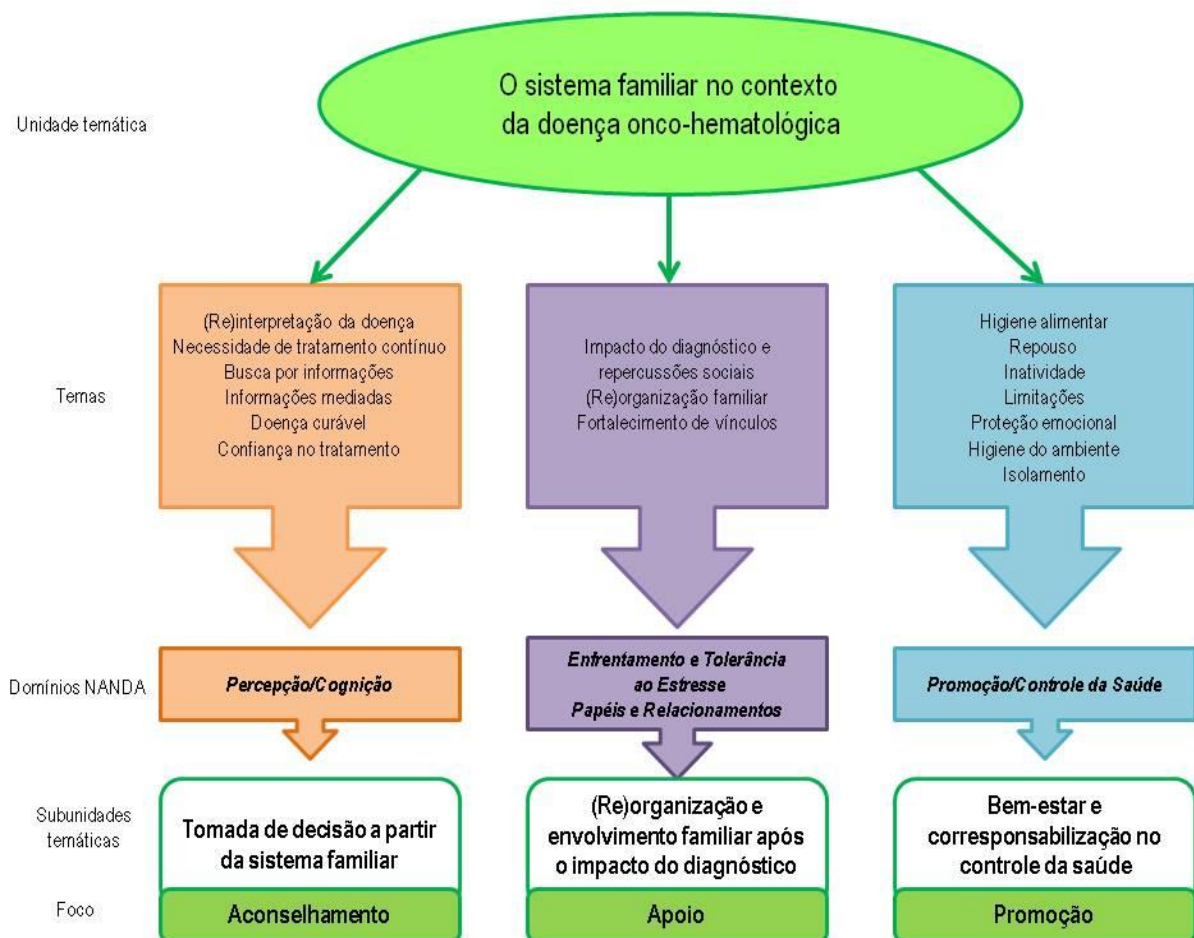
Unidade temática

O sistema familiar no contexto da doença onco-hematológica

Temas

(Re)interpretação da doença
Necessidade de tratamento contínuo
Busca por informações
Informações mediadas
Doença curável
Confiança no tratamento

Impacto do diagnóstico e repercussões sociais
(Re)organização familiar
Fortalecimento de vínculos

Higiene alimentar
Repouso
Inatividade
Limitações
Proteção emocional
Higiene do ambiente
Isolamento

Domínios NANDA

*Percepção/Cognição*

*Enfrentamento e Tolerância ao Estresse*
*Papéis e Relacionamentos*

*Promoção/Controle da Saúde*

Subunidades temáticas

Tomada de decisão a partir da sistema familiar

(Re)organização e envolvimento familiar após o impacto do diagnóstico

Bem-estar e corresponsabilização no controle da saúde

Foco

Aconselhamento

Apoio

Promoção